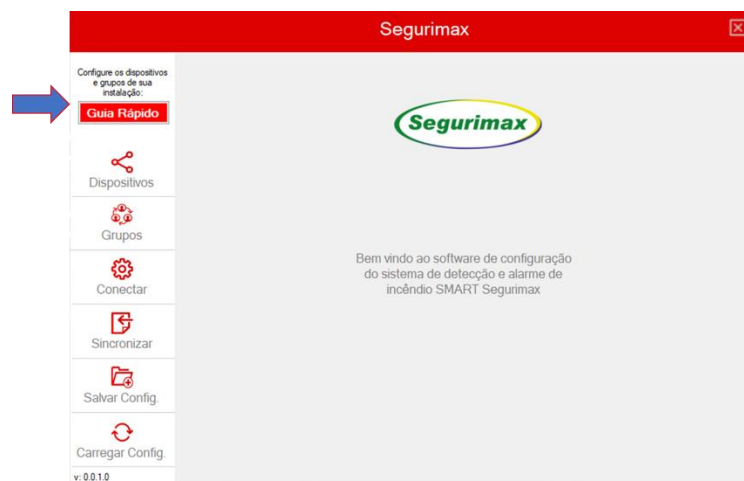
Segurimax

Configure os dispositivos e grupos de sua instalação:

Guia Rápido

Dispositivos

Grupos

Conectar

Sincronizar

Salvar Config.

Carregar Config.

v: 0.0.1.0

Segurimax

Bem vindo ao software de configuração do sistema de detecção e alarme de incêndio SMART Segurimax